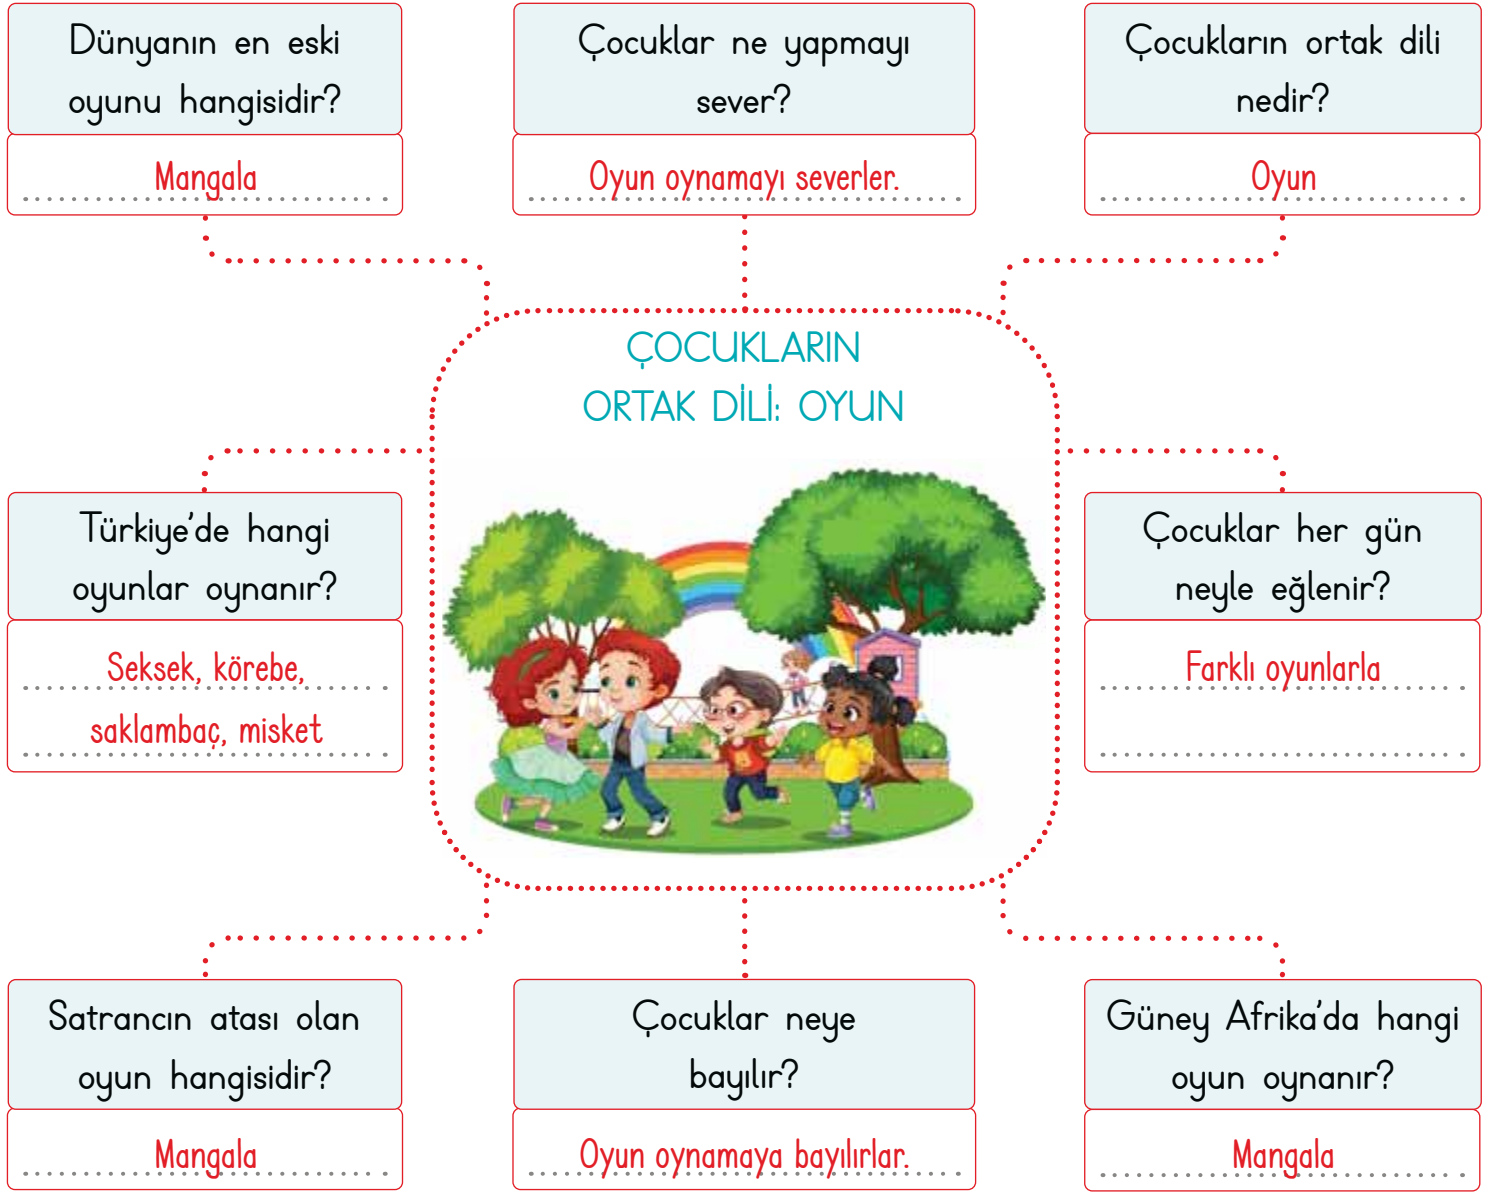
Dünyanın en eski oyunu hangisidir?

Mangala

Çocuklar ne yapmayı sever?

Oyun oynamayı severler.

Çocukların ortak dili nedir?

Oyun

ÇOCUKLARIN ORTAK DİLİ: OYUN

Türkiye'de hangi oyunlar oynanır?

Seksek, körebe, saklambaç, misket

Çocuklar her gün neyle eğlenir?

Farklı oyunlarla

Satrancın atası olan oyun hangisidir?

Mangala

Çocuklar neye bayılır?

Oyun oynamaya bayılırlar.

Güney Afrika'da hangi oyun oynanır?

Mangala